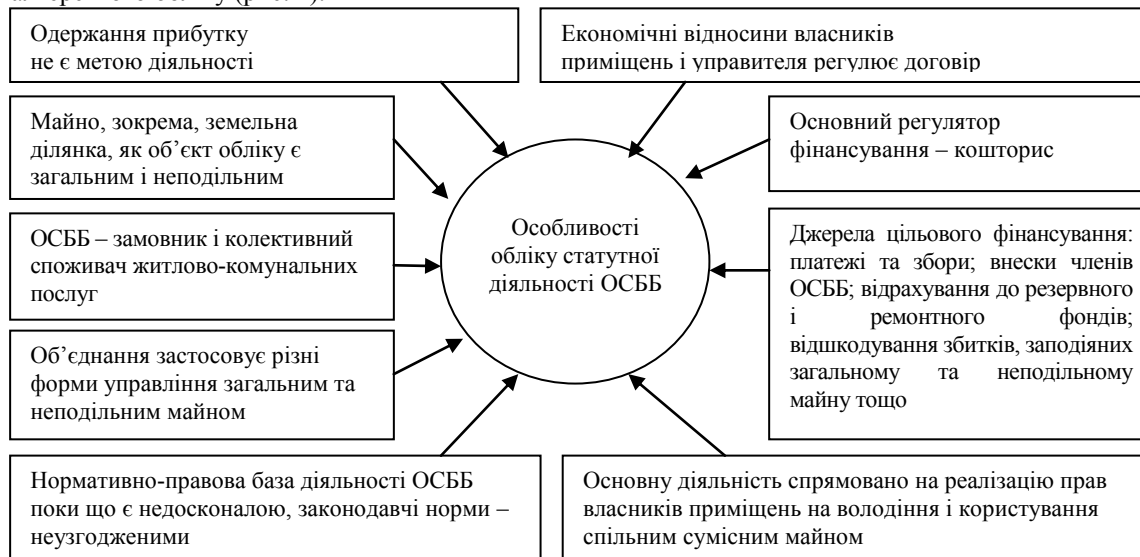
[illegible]

Одержання прибутку не є метою діяльності

Економічні відносини власників приміщень і управителя регулює договір

Майно, зокрема, земельна ділянка, як об'єкт обліку є загальним і неподільним

Основний регулятор фінансування – кошторис

Особливості обліку статутної діяльності ОСББ

ОСББ – замовник і колективний споживач житлово-комунальних послуг

Джерела цільового фінансування: платежі та збори; внески членів ОСББ; відрахування до резервного і ремонтного фондів; відшкодування збитків, заподіяних загальному та неподільному майну тощо

Об'єднання застосовує різні форми управління загальним та неподільним майном

Нормативно-правова база діяльності ОСББ поки що є недосконалою, законодавчі норми – неузгодженими

Основну діяльність спрямовано на реалізацію прав власників приміщень на володіння і користування спільним сумісним майном